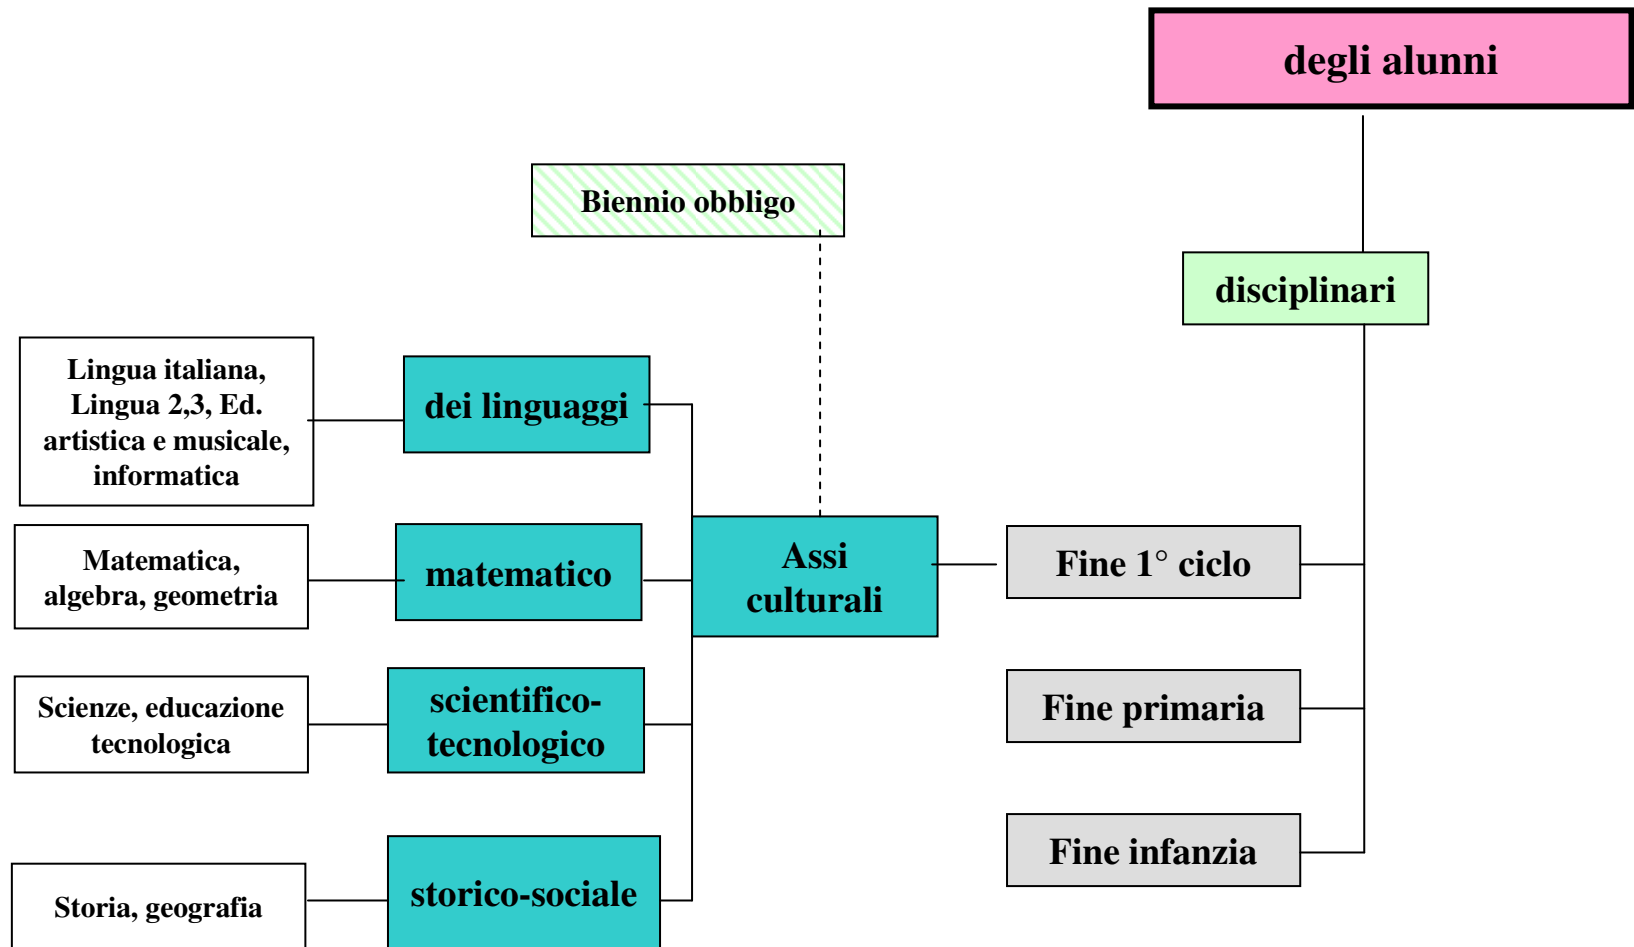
degli alunni

Biennio obbligo

disciplinari

Lingua italiana, Lingua 2,3, Ed. artistica e musicale, informatica

dei linguaggi

Matematica, algebra, geometria

matematico

Assi culturali

Fine 1° ciclo

Scienze, educazione tecnologica

scientifico-tecnologico

Fine primaria

Fine infanzia

Storia, geografia

storico-sociale